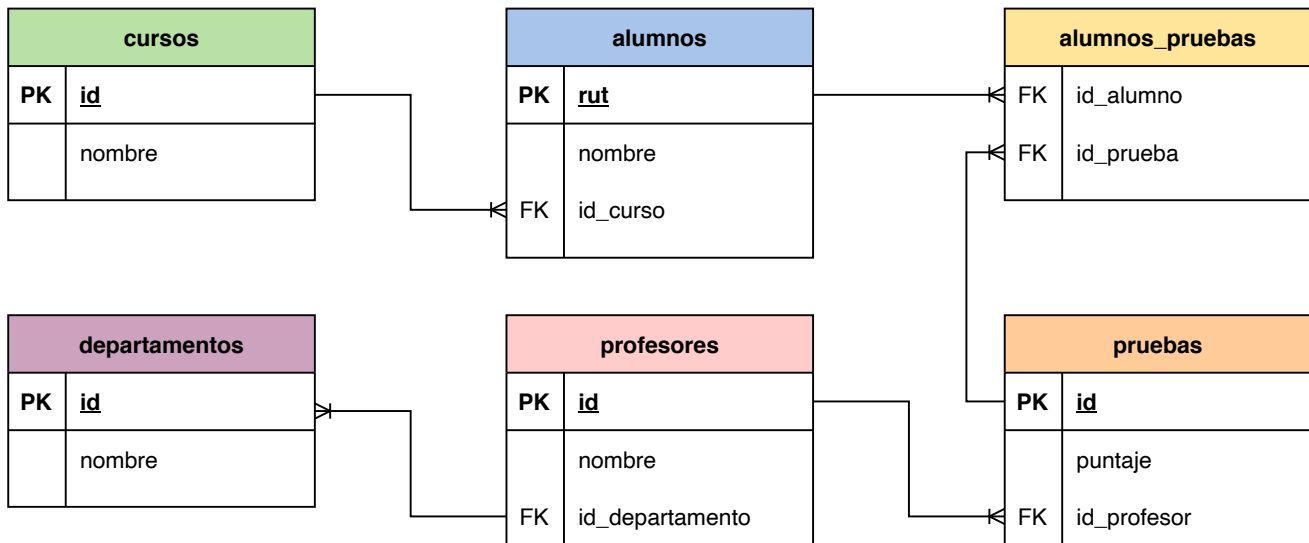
cursos

| PK | id |
|---|---|
| | nombre |

alumnos

| PK | rut |
|---|---|
| | nombre |
| FK | id_curso |

alumnos_pruebas

| FK | id_alumno |
|---|---|
| FK | id_prueba |

departamentos

| PK | id |
|---|---|
| | nombre |

profesores

| PK | id |
|---|---|
| | nombre |
| FK | id_departamento |

pruebas

| PK | id |
|---|---|
| | puntaje |
| FK | id_profesor |